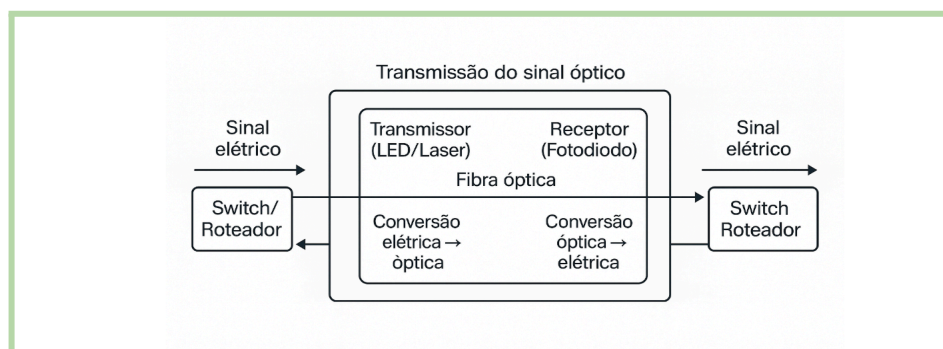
Transmissão do sinal óptico

Sinal elétrico

Switch/ Roteador

Transmissor (LED/Laser)

Receptor (Fotodiodo)

Fibra óptica

Conversão elétrica → òptica

Conversão óptica → elétrica

Sinal elétrico

Switch Roteador